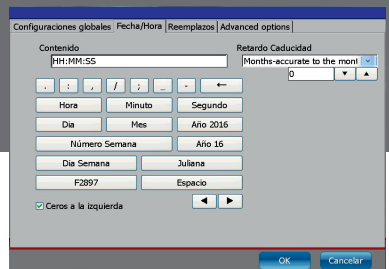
Configuraciones globales | Fecha/Hora | Reemplazos | Advanced options

Contenido
HH:MM:SS

Retardo Caducidad
Months-accurate to the mont
0

. : , / ; _ - ←

Hora
Minuto
Segundo
Dia
Mes
Año 2016
Número Semana
Año 16
Dia Semana
Juliana
F2897
Espacio

Ceros a la izquierda

OK
Cancelar